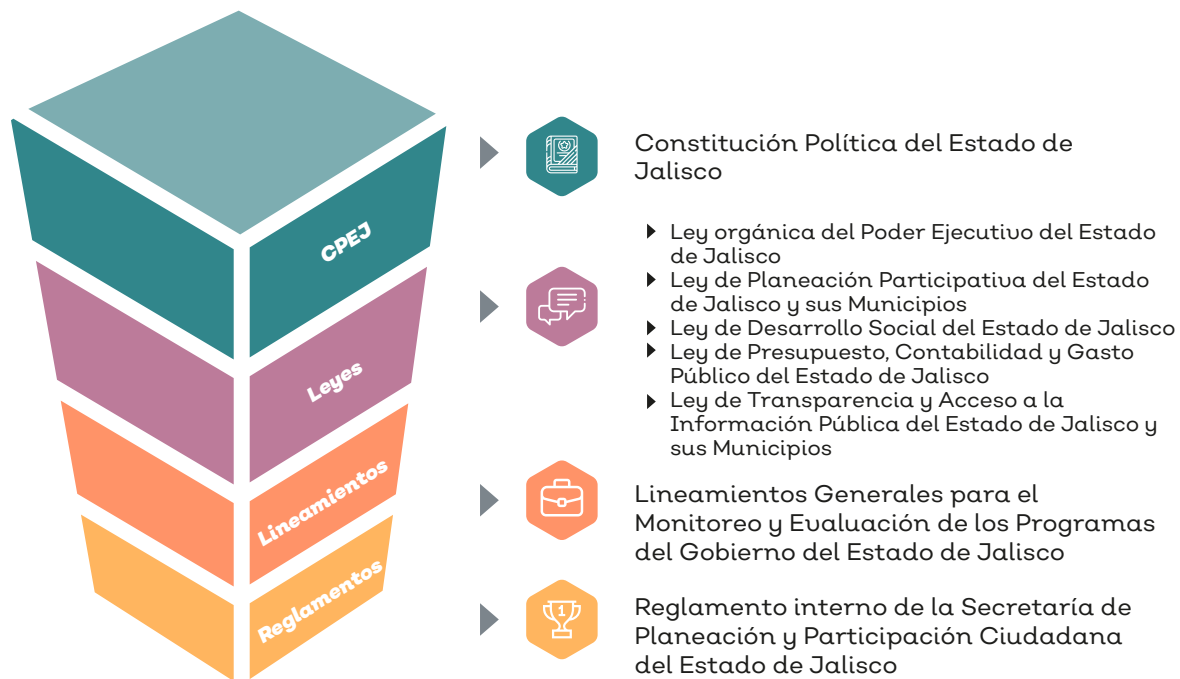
CPEJ

Leyes

Lineamientos

Reglamentos

Constitución Política del Estado de Jalisco

- Ley orgánica del Poder Ejecutivo del Estado de Jalisco
- Ley de Planeación Participativa del Estado de Jalisco y sus Municipios
- Ley de Desarrollo Social del Estado de Jalisco
- Ley de Presupuesto, Contabilidad y Gasto Público del Estado de Jalisco
- Ley de Transparencia y Acceso a la Información Pública del Estado de Jalisco y sus Municipios

Lineamientos Generales para el Monitoreo y Evaluación de los Programas del Gobierno del Estado de Jalisco

Reglamento interno de la Secretaría de Planeación y Participación Ciudadana del Estado de Jalisco